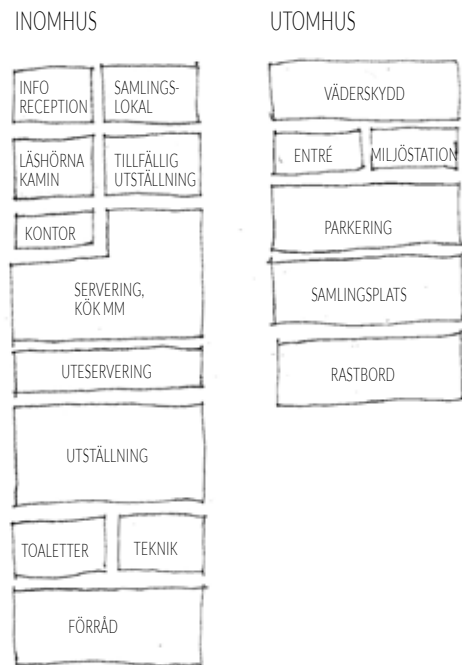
INOMHUS

INFO RECEPTION

SAMLINGS-
LOKAL

LÄSHÖRNA KAMIN

TILLFÄLLIG UTSTÄLLNING

KONTOR

SERVERING, KÖK MM

UTESERVERING

UTSTÄLLNING

TOALETTER

TEKNIK

FÖRRÅD

UTOMHUS

VÄDERSKYDD

ENTRÉ

MILJÖSTATION

PARKERING

SAMLINGSPLATS

RASTBORD